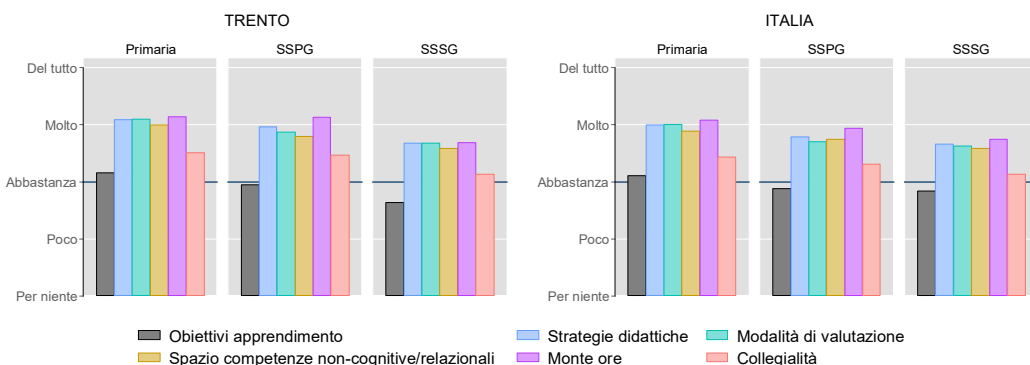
TRENTO

Primaria

SSPG

SSSG

Del tutto

Molto

Abbastanza

Poco

Per niente

ITALIA

Primaria

SSPG

SSSG

Del tutto

Molto

Abbastanza

Poco

Per niente

Obiettivi apprendimento
Strategie didattiche
Modalità di valutazione
Spazio competenze non-cognitive/relazionali
Monte ore
Collegialità